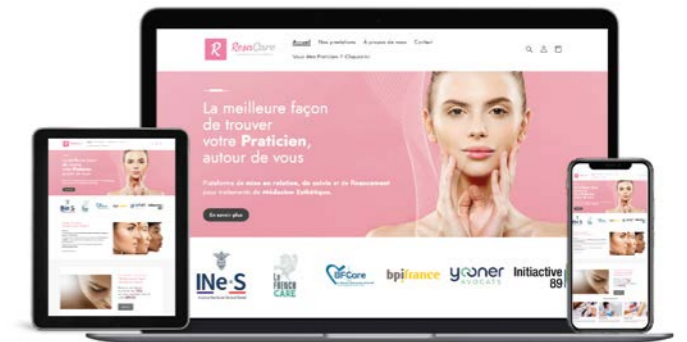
R RosaCare

Accueil Nos prestations À propos de nous Contact

Vous êtes Praticien ? Cliquez ici

La meilleure façon de trouver votre Praticien, autour de vous

Plateforme de mise en relation, de suivi et de financement pour traitements de Médecine Esthétique.

En savoir plus

INe·S

LA FRENCH CARE

BFCare

bpifrance

yooner AVOCATS

Initiactive 89